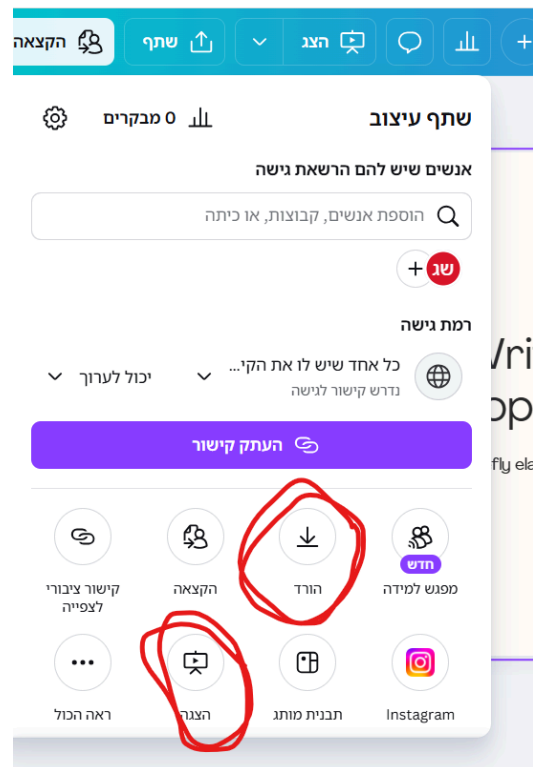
הקצאה
שתף
הצג
+

שתף עיצוב
0 מבקרים
אנשים שיש להם הרשאת גישה
הוספת אנשים, קבוצות, או כיתה
שג
+
רמת גישה
כל אחד שיש לו את הקי...
נדרש קישור לגישה
יכול לערוך
העתק קישור

Wri
op
fly ela

חדש
מפגש למידה
הורד
הקצאה
קישור ציבורי לצפייה
Instagram
תבנית מותג
הצגה
ראה הכול